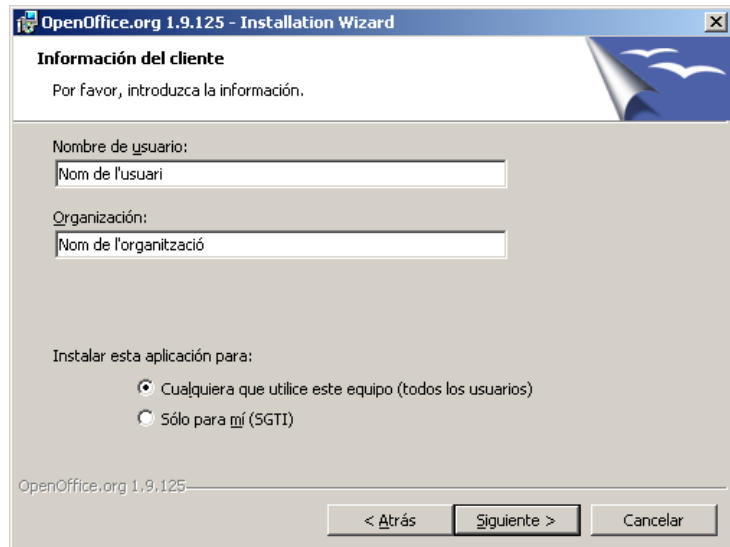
OpenOffice.org 1.9.125 - Installation Wizard

Información del cliente

Por favor, introduzca la información.

Nombre de usuario:

Nom de l'usuari

Organización:

Nom de l'organització

Instalar esta aplicación para:

Cualquiera que utilice este equipo (todos los usuarios)

Sólo para mí (SGTI)

OpenOffice.org 1.9.125

< Atrás

Siguiente >

Cancelar